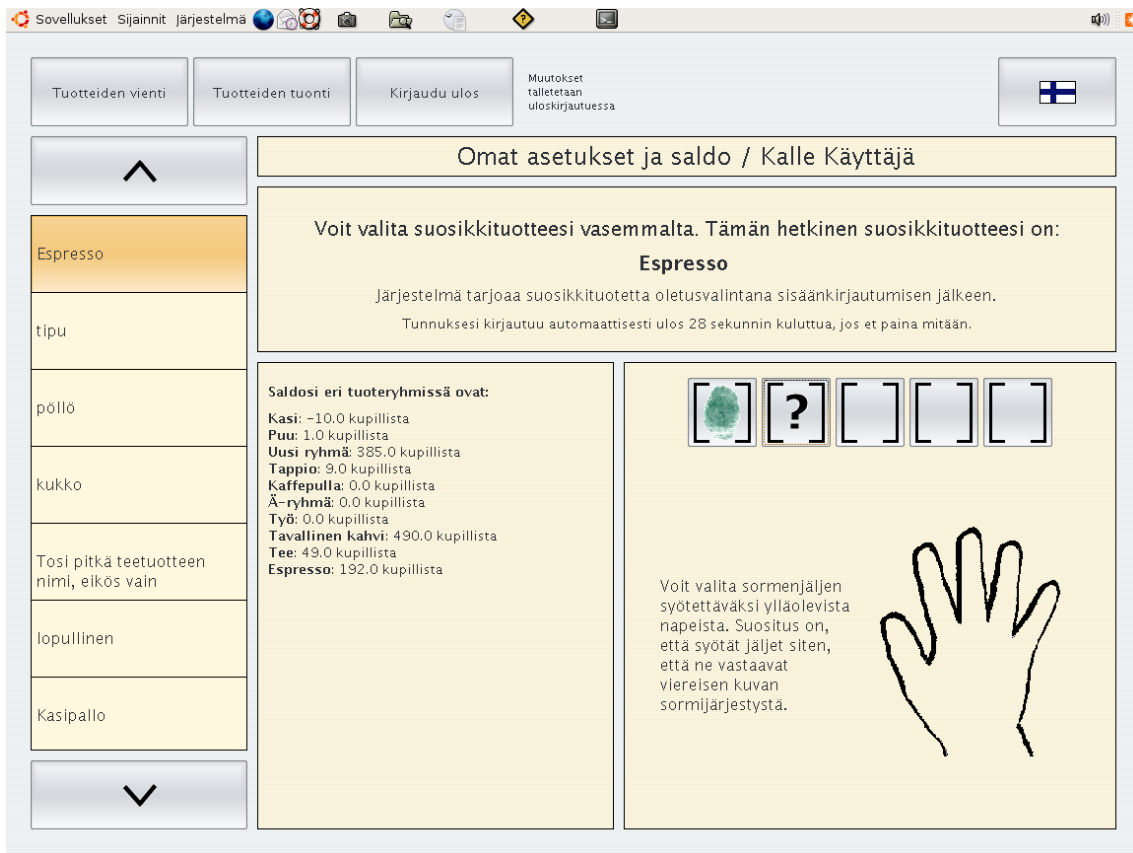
Sovellukset Sijainnit Järjestelmä

Tuotteiden vienti

Tuotteiden tuonti

Kirjaudu ulos

Muutokset talletetaan uloskirjautuessa

Omat asetukset ja saldo / Kalle Käyttäjä

Espresso

tipu

pöllö

kukko

Tosi pitkä teetuotteen nimi, eikös vain

lopullinen

Kasipallo

Voit valita suosikkituotteesi vasemmalta. Tämän hetkinen suosikkituotteesi on:

Espresso

Järjestelmä tarjoaa suosikkituotetta oletusvalintana sisäänkirjautumisen jälkeen.

Tunnuksesi kirjautuu automaattisesti ulos 28 sekunnin kuluttua, jos et paina mitään.

Saldosi eri tuoteryhmissä ovat:

Kasi: -10.0 kupillista
Puu: 1.0 kupillista
Uusi ryhmä: 385.0 kupillista
Tappio: 9.0 kupillista
Kaffepulla: 0.0 kupillista
Ä-ryhmä: 0.0 kupillista
Työ: 0.0 kupillista
Tavallinen kahvi: 490.0 kupillista
Tee: 49.0 kupillista
Espresso: 192.0 kupillista

?

Voit valita sormenjäljen syötettäväksi ylläolevista napeista. Suositus on, että syötät jäljet siten, että ne vastaavat viereisen kuvan sormijärjestystä.